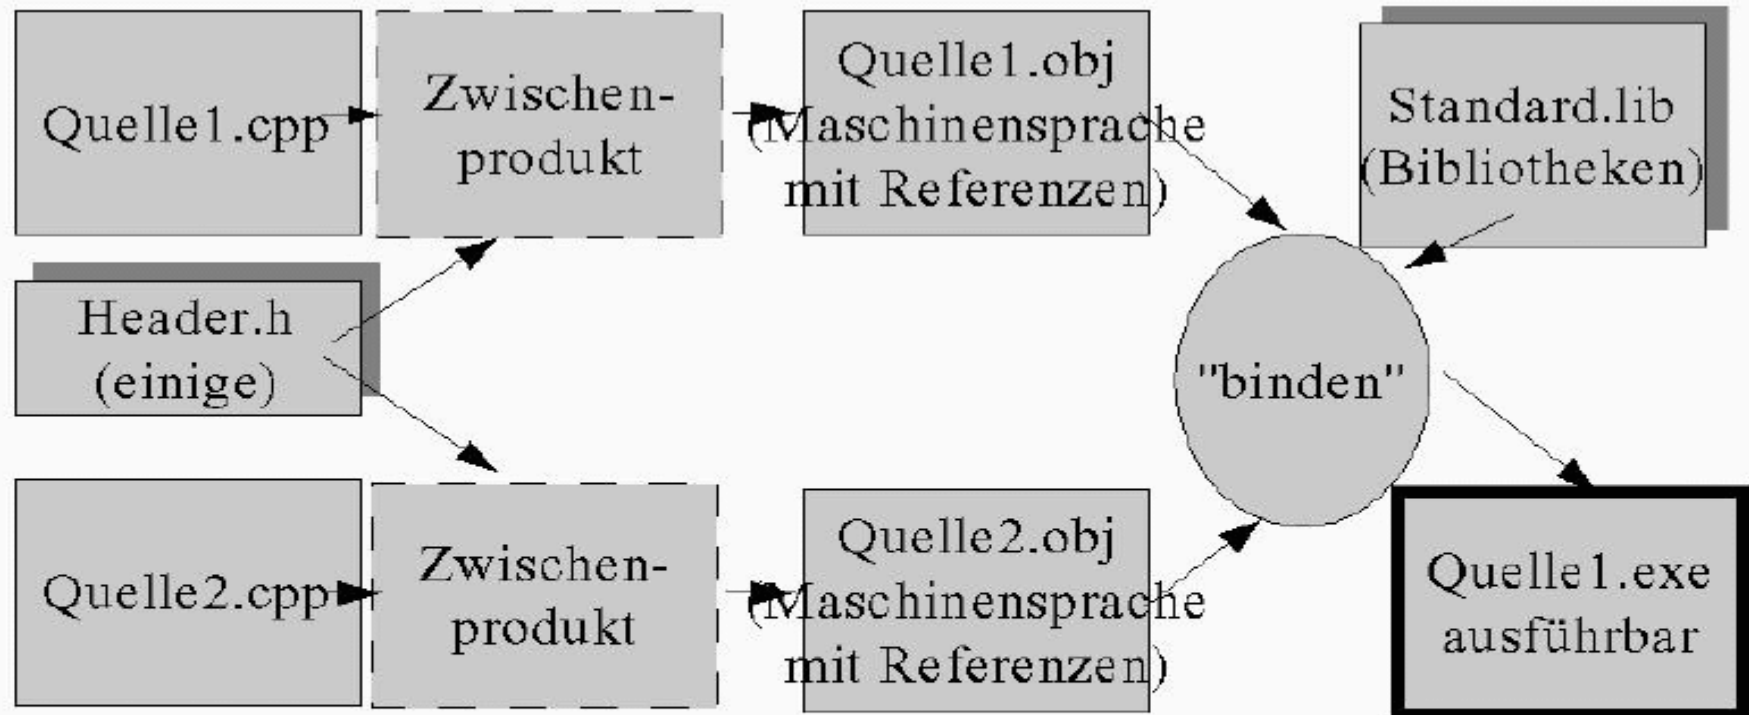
Quelle1.cpp

Zwischenprodukt

Quelle1.obj (Maschinensprache mit Referenzen)

Standard.lib (Bibliotheken)

Header.h (einige)

"binden"

Quelle2.cpp

Zwischenprodukt

Quelle2.obj (Maschinensprache mit Referenzen)

Quelle1.exe ausführbar